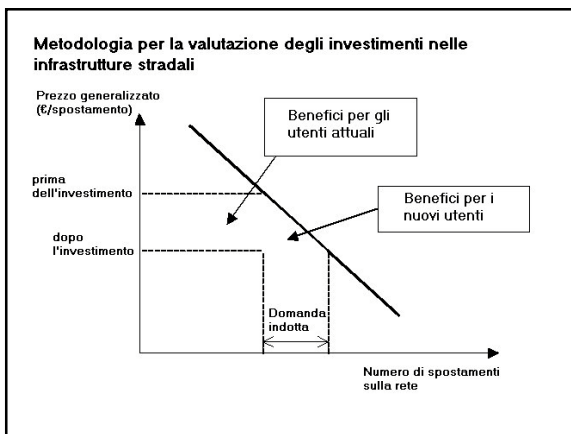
Metodologia per la valutazione degli investimenti nelle infrastrutture stradali

Prezzo generalizzato (€/spostamento)

Benefici per gli utenti attuali

prima dell'investimento

Benefici per i nuovi utenti

dopo l'investimento

Domanda indotta

Numero di spostamenti sulla rete